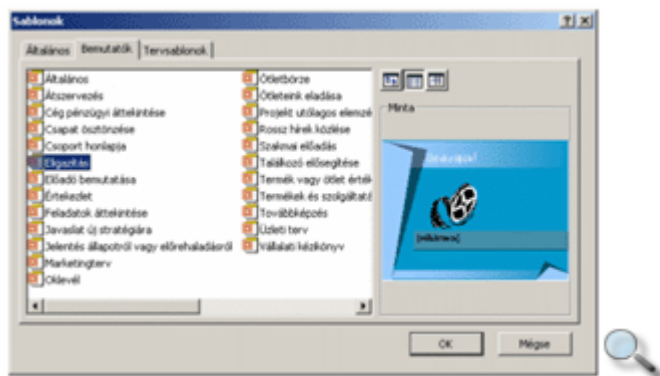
Sablonok

Általános | Bemutatók | Tervsablonok

Általános
Átszervezés
Cég pénzügyi áttekintése
Csapat ösztönzése
Csoport honlapja
Elégedettség
Előadó bemutatása
Értekezlet
Feladatok áttekintése
Javaslat új stratégiára
Jelentés állapotról vagy előrehaladásról
Marketingterv
Oklevél

Ötletbörze
Ötleteink eladása
Projekt utólagos elemzé
Rossz hírek közlése
Szakmai előadás
Találkozó elősegítése
Termék vagy ötlet értéke
Termékek és szolgáltatá
Továbbképzés
Üzleti terv
Vállalati kézikönyv

Minta

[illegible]

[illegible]

OK
Mégse